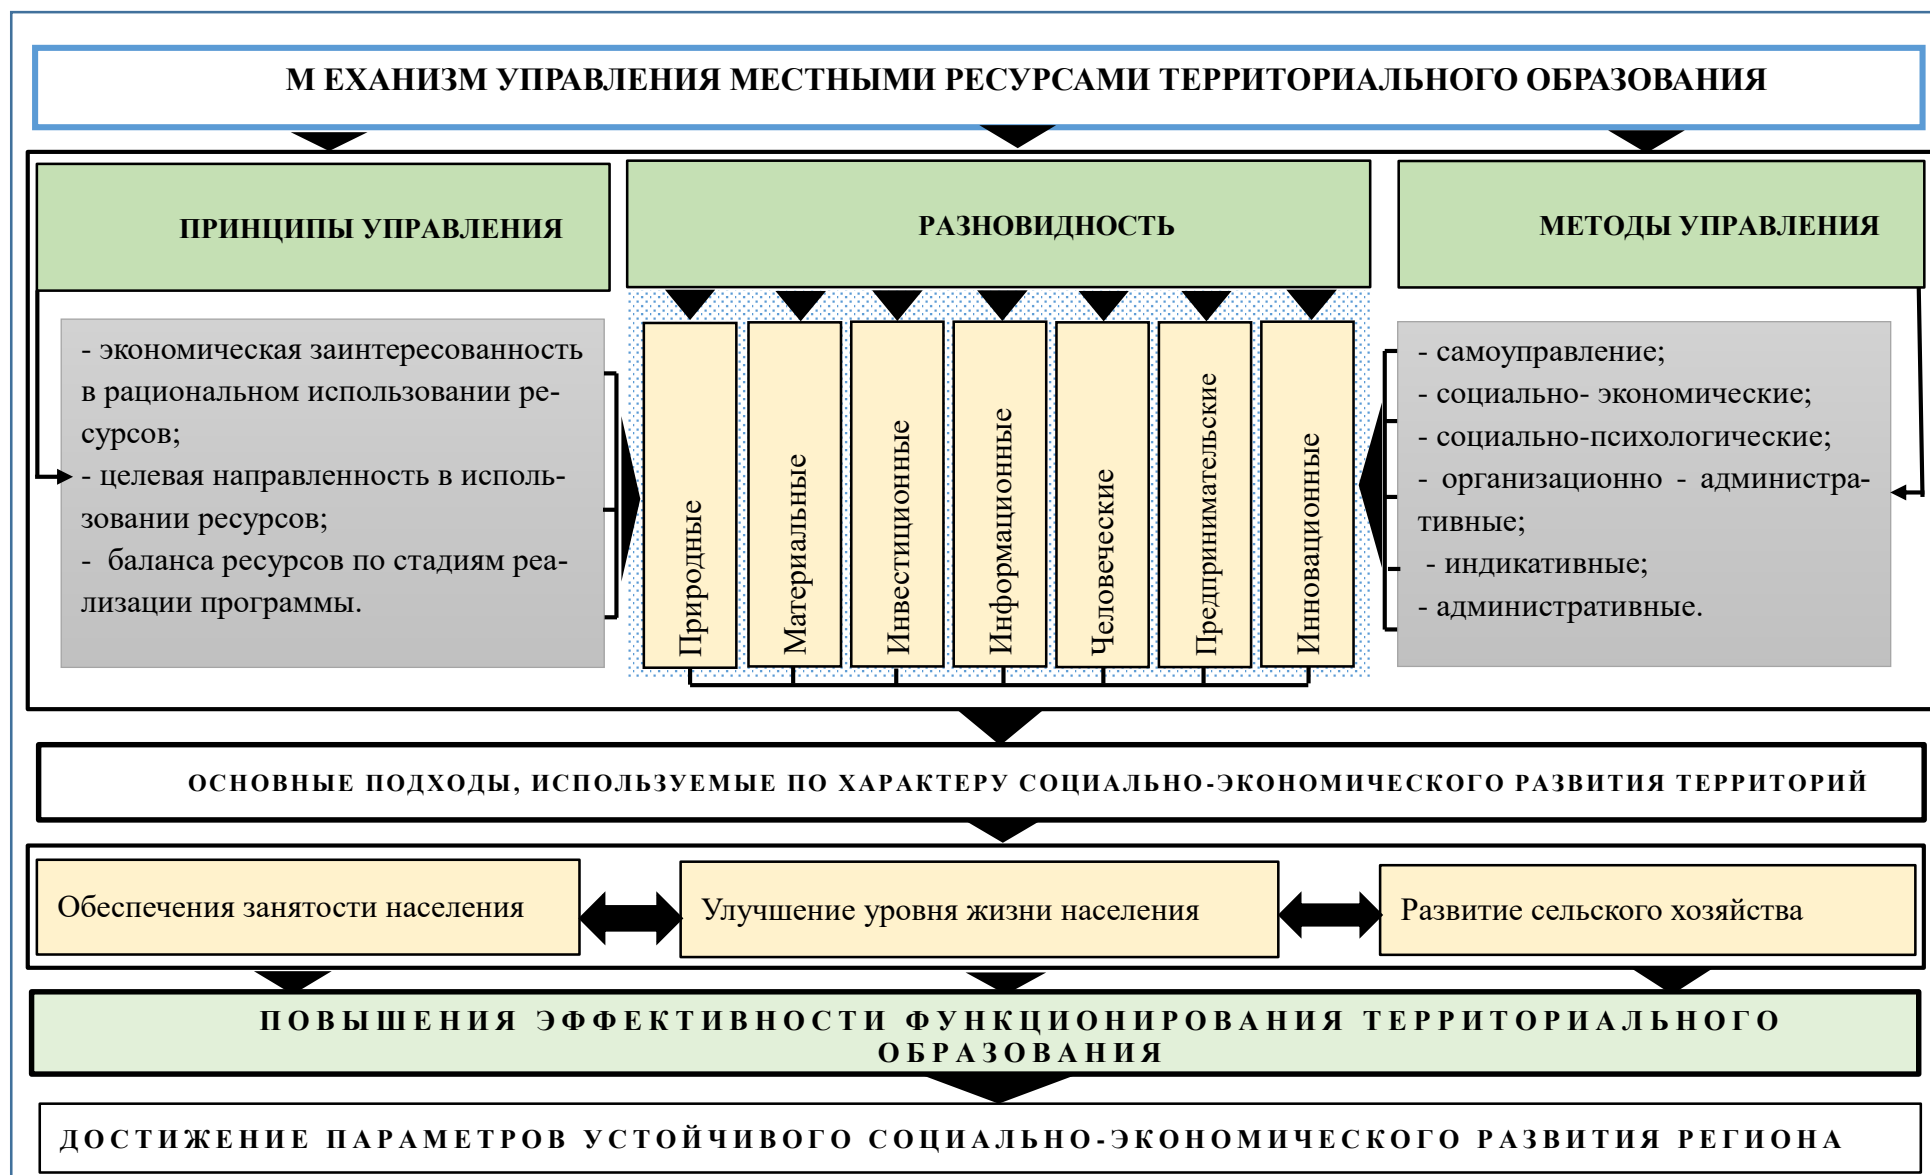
М ЕХАНИЗМ УПРАВЛЕНИЯ МЕСТНЫМИ РЕСУРСАМИ ТЕРРИТОРИАЛЬНОГО ОБРАЗОВАНИЯ

ПРИНЦИПЫ УПРАВЛЕНИЯ

РАЗНОВИДНОСТЬ

МЕТОДЫ УПРАВЛЕНИЯ

- экономическая заинтересованность в рациональном использовании ресурсов;
- целевая направленность в использовании ресурсов;
- баланса ресурсов по стадиям реализации программы.

Природные

Материальные

Инвестиционные

Информационные

Человеческие

Предпринимательские

Инновационные

- самоуправление;
- социально- экономические;
- социально-психологические;
- организационно - административные;
- индикативные;
- административные.

ОСНОВНЫЕ ПОДХОДЫ, ИСПОЛЬЗУЕМЫЕ ПО ХАРАКТЕРУ СОЦИАЛЬНО-ЭКОНОМИЧЕСКОГО РАЗВИТИЯ ТЕРРИТОРИЙ

Обеспечения занятости населения

Улучшение уровня жизни населения

Развитие сельского хозяйства

ПОВЫШЕНИЯ ЭФФЕКТИВНОСТИ ФУНКЦИОНИРОВАНИЯ ТЕРРИТОРИАЛЬНОГО ОБРАЗОВАНИЯ

ДОСТИЖЕНИЕ ПАРАМЕТРОВ УСТОЙЧИВОГО СОЦИАЛЬНО-ЭКОНОМИЧЕСКОГО РАЗВИТИЯ РЕГИОНА